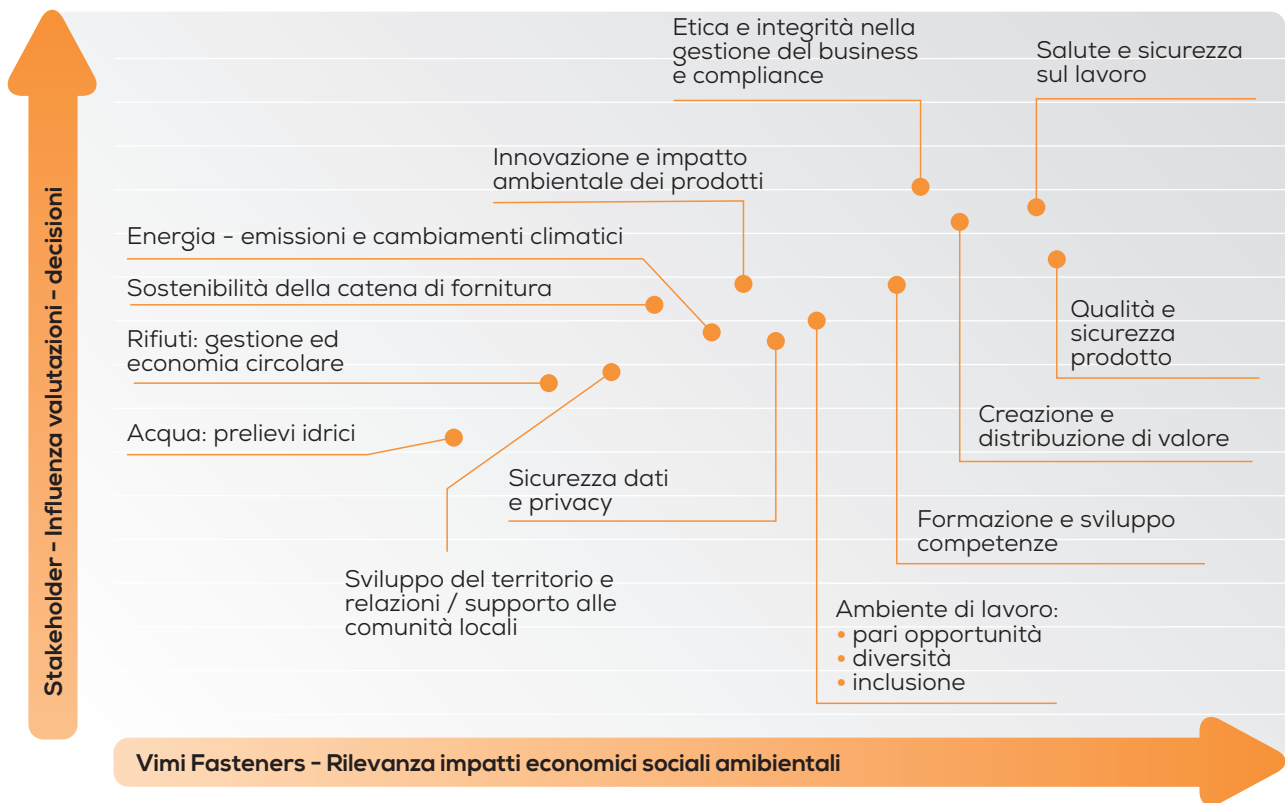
Stakeholder - Influenza valutazioni - decisioni

Etica e integrità nella gestione del business e compliance

Salute e sicurezza sul lavoro

Innovazione e impatto ambientale dei prodotti

Energia - emissioni e cambiamenti climatici

Sostenibilità della catena di fornitura

Rifiuti: gestione ed economia circolare

Qualità e sicurezza prodotto

Creazione e distribuzione di valore

Acqua: prelievi idrici

Sicurezza dati e privacy

Formazione e sviluppo competenze

Sviluppo del territorio e relazioni / supporto alle comunità locali

Ambiente di lavoro:
• pari opportunità
• diversità
• inclusione

Vimi Fasteners - Rilevanza impatti economici sociali ambientali